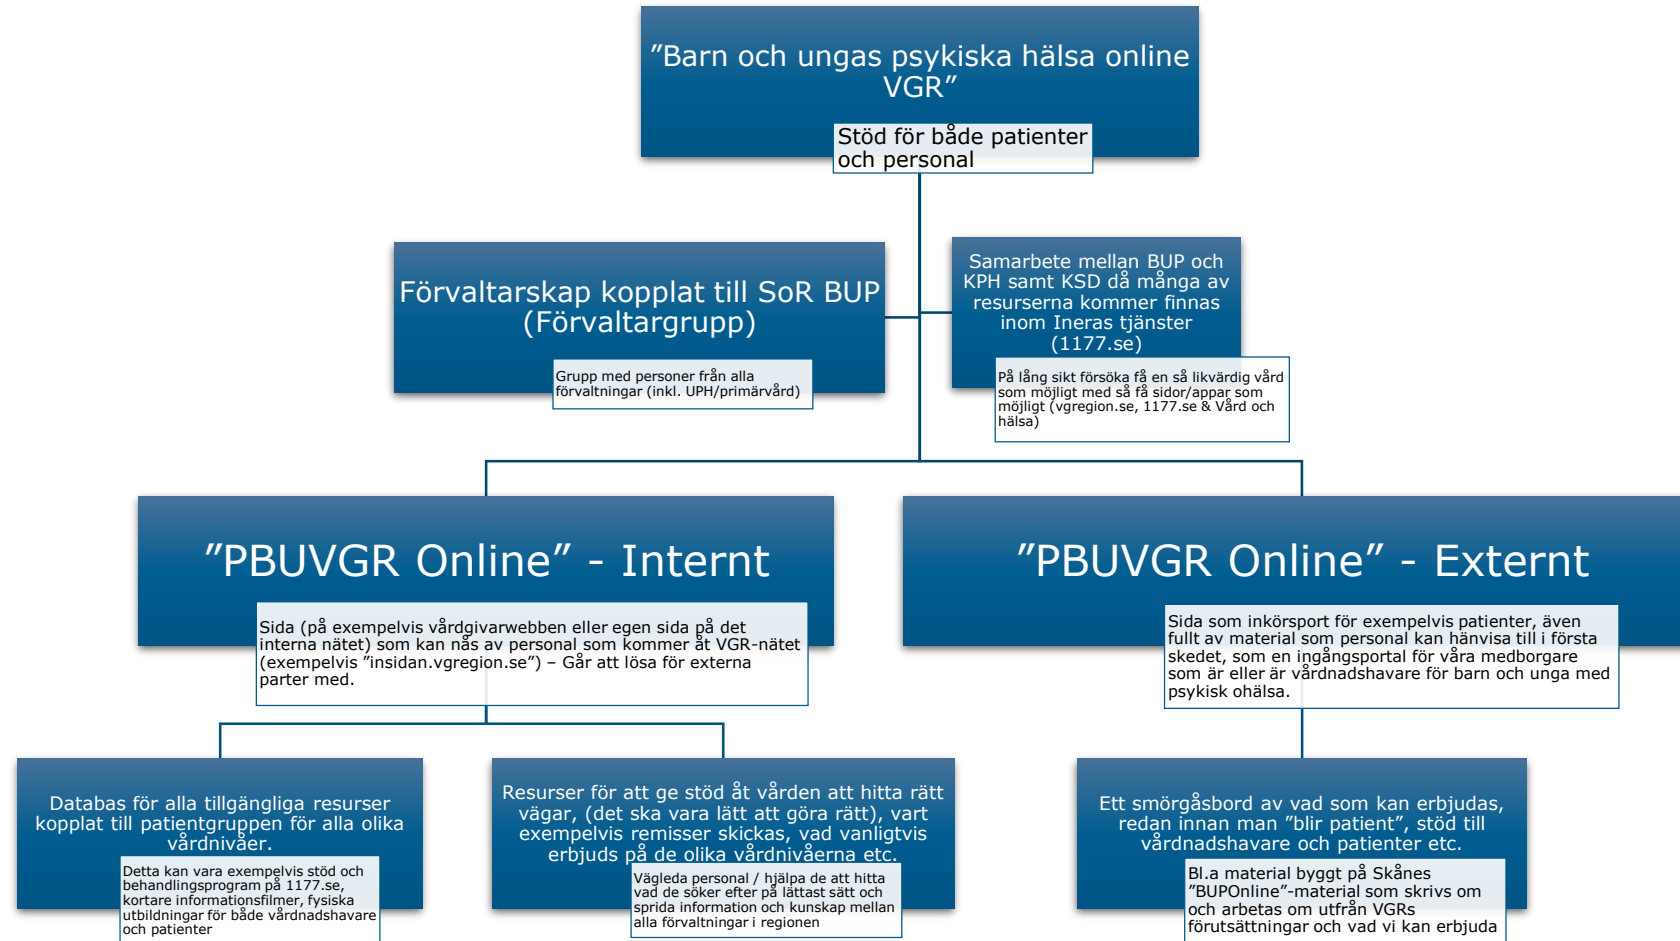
”Barn och ungas psykiska hälsa online VGR”

Stöd för både patienter och personal

Förvaltarskap kopplat till SoR BUP (Förvaltargrupp)

Grupp med personer från alla förvaltningar (inkl. UPH/primärvård)

Samarbete mellan BUP och KPH samt KSD då många av resurserna kommer finnas inom Ineras tjänster (1177.se)

På lång sikt försöka få en så likvärdig vård som möjligt med så få sidor/appar som möjligt (vgregion.se, 1177.se & Vård och hälsa)

”PBUVGR Online” - Internt

Sida (på exempelvis vårdgivarwebben eller egen sida på det interna nätet) som kan nås av personal som kommer åt VGR-nätet (exempelvis ”insidan.vgregion.se”) – Går att lösa för externa parter med.

”PBUVGR Online” - Externt

Sida som inkörsport för exempelvis patienter, även fullt av material som personal kan hänvisa till i första skedet, som en ingångsportal för våra medborgare som är eller är vårdnadshavare för barn och unga med psykisk ohälsa.

Databas för alla tillgängliga resurser kopplat till patientgruppen för alla olika vårdnivåer.

Detta kan vara exempelvis stöd och behandlingsprogram på 1177.se, kortare informationsfilmer, fysiska utbildningar för både vårdnadshavare och patienter

Resurser för att ge stöd åt vården att hitta rätt vägar, (det ska vara lätt att göra rätt), vart exempelvis remisser skickas, vad vanligtvis erbjuds på de olika vårdnivåerna etc.

Vägleda personal / hjälpa de att hitta vad de söker efter på lättast sätt och sprida information och kunskap mellan alla förvaltningar i regionen

Ett smörgåsbord av vad som kan erbjudas, redan innan man ”blir patient”, stöd till vårdnadshavare och patienter etc.

Bl.a material byggt på Skånes ”BUPOnline”-material som skrivs om och arbetas om utfrån VGRs förutsättningar och vad vi kan erbjuda